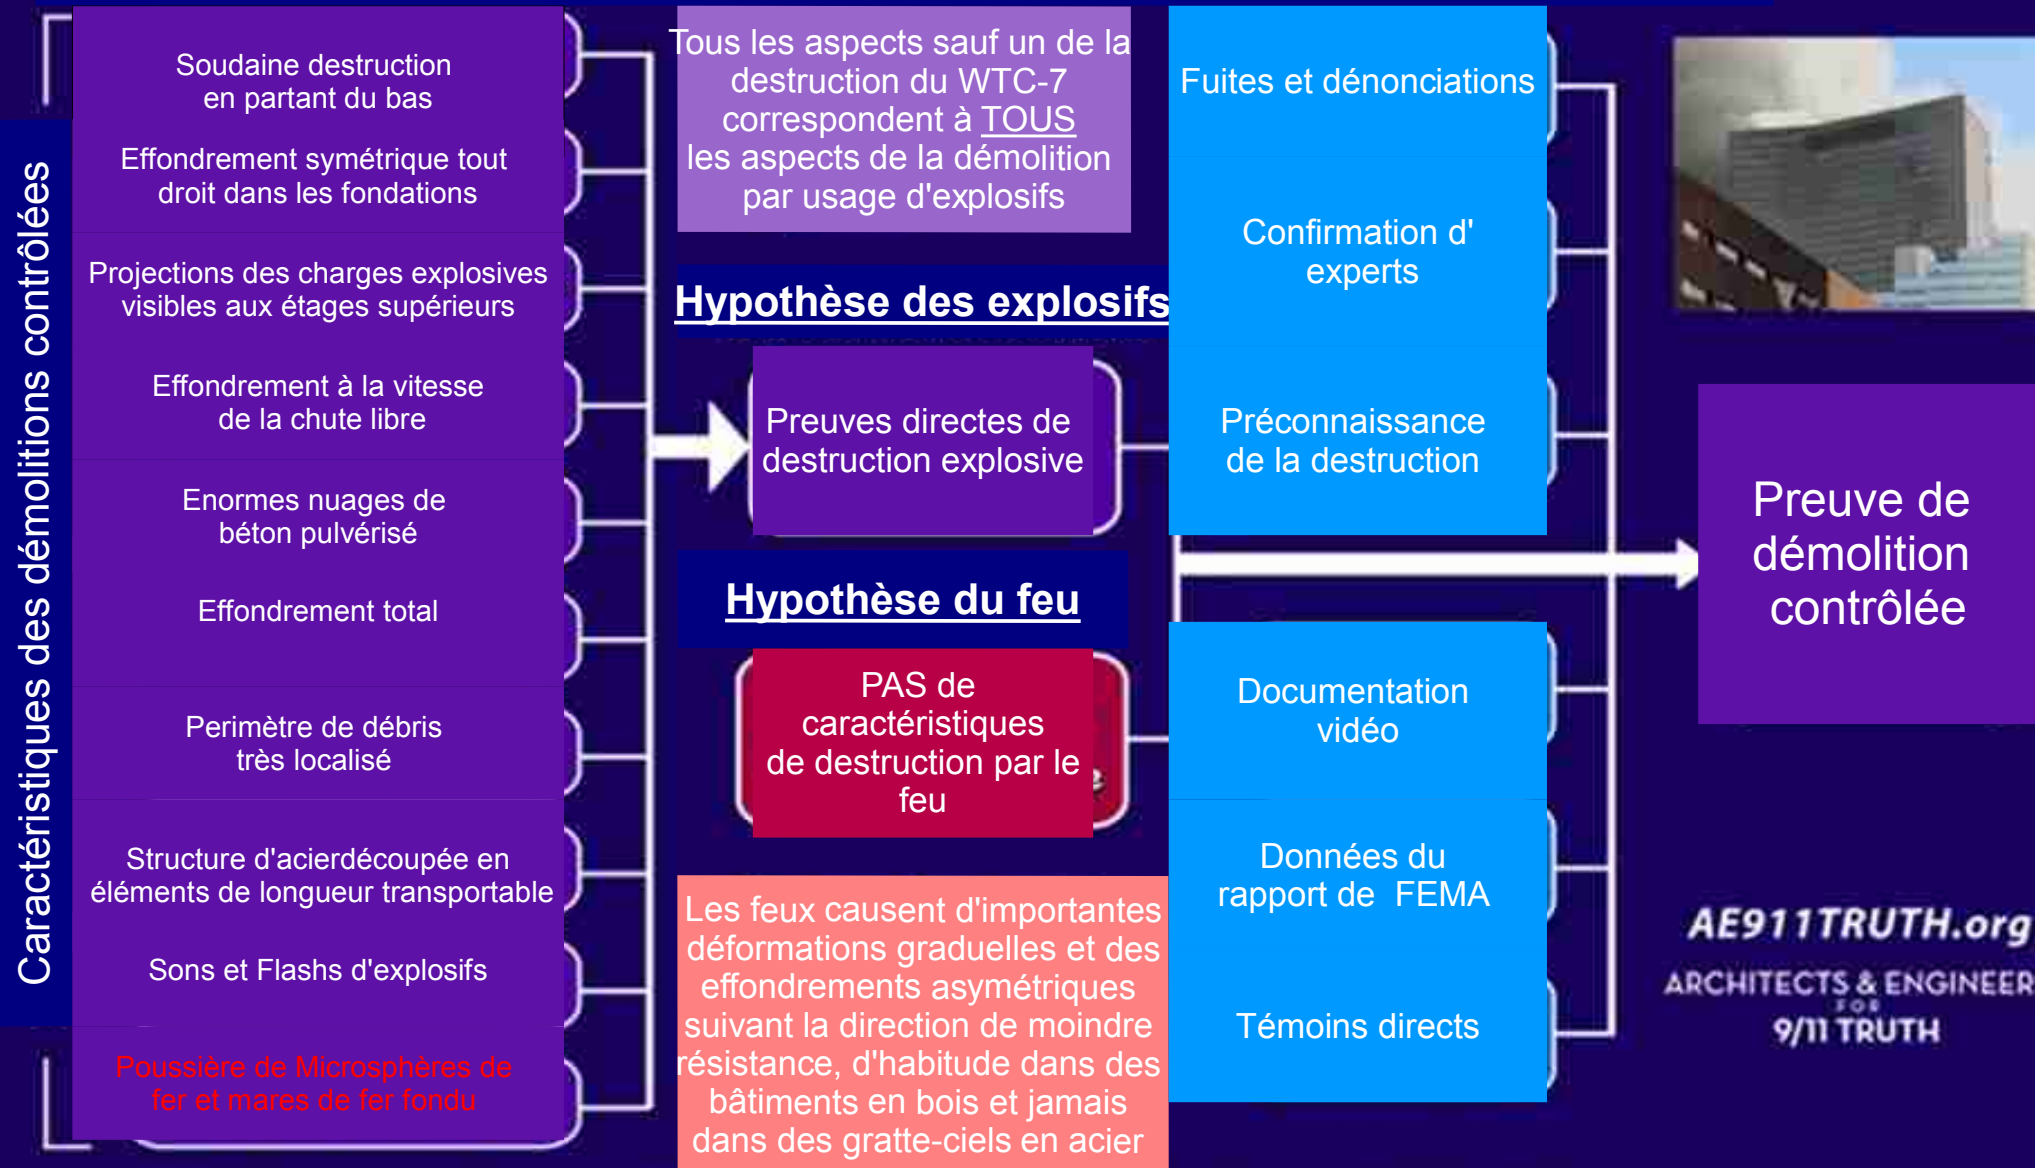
Caractéristiques des démolitions contrôlées

Soudaine destruction en partant du bas

Effondrement symétrique tout droit dans les fondations

Projections des charges explosives visibles aux étages supérieurs

Effondrement à la vitesse de la chute libre

Enormes nuages de béton pulvérisé

Effondrement total

Perimètre de débris très localisé

Structure d'acierdécoupée en éléments de longueur transportable

Sons et Flashs d'explosifs

Poussière de Microsphères de fer et mares de fer fondu

Tous les aspects sauf un de la destruction du WTC-7 correspondent à TOUS les aspects de la démolition par usage d'explosifs

Hypothèse des explosifs

Preuves directes de destruction explosive

Hypothèse du feu

PAS de caractéristiques de destruction par le feu

Les feux causent d'importantes déformations graduelles et des effondrements asymétriques suivant la direction de moindre résistance, d'habitude dans des bâtiments en bois et jamais dans des gratte-ciels en acier

Fuites et dénonciations

Confirmation d' experts

Préconnaissance de la destruction

Documentation vidéo

Données du rapport de FEMA

Témoins directs

Preuve de démolition contrôlée

AE911TRUTH.org
ARCHITECTS & ENGINEER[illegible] FOR 9/11 TRUTH